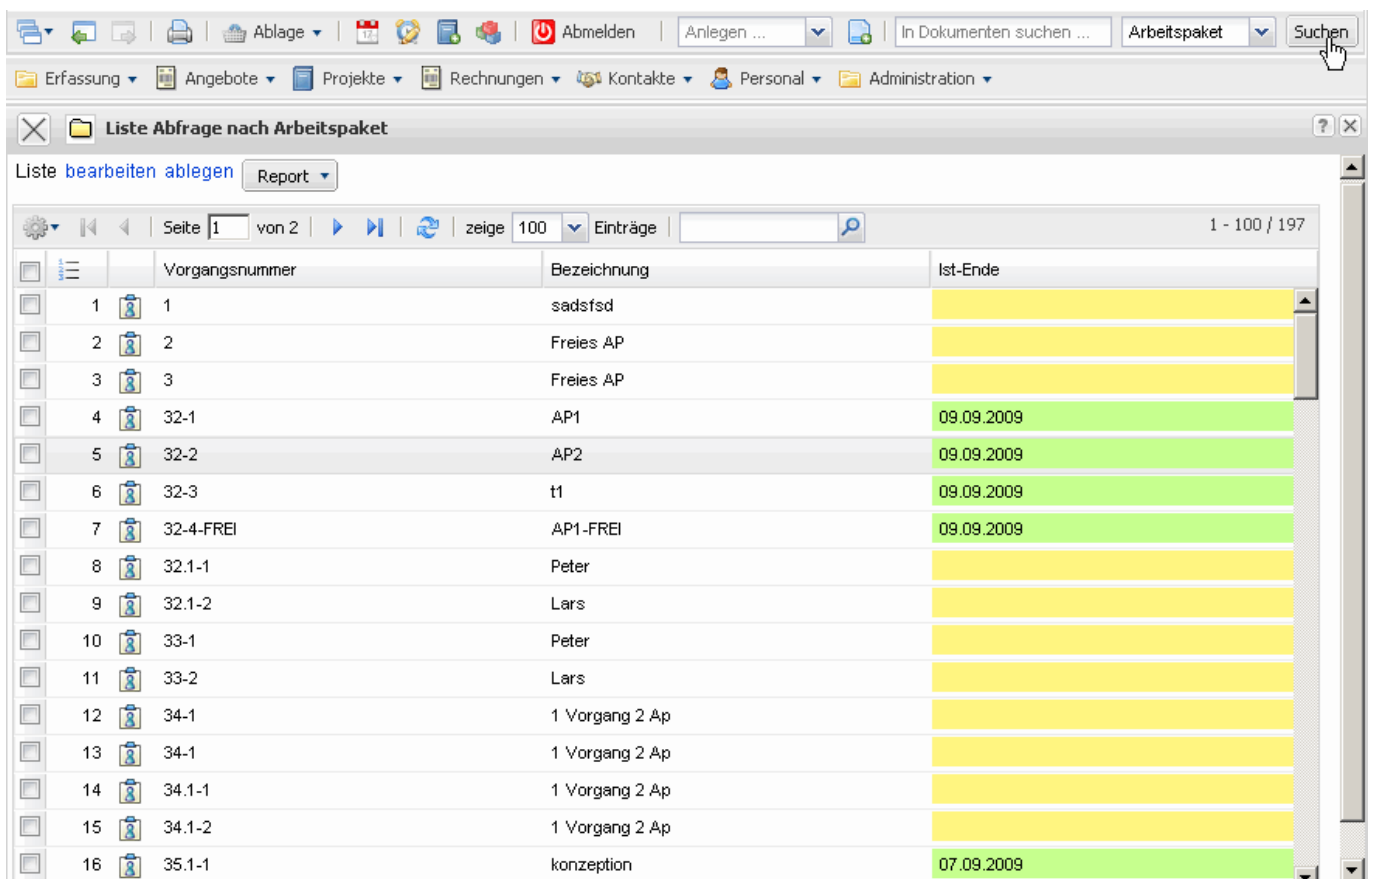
Ablage Abmelden Anlegen ... In Dokumenten suchen ... Arbeitspaket Suchen

Erfassung Angebote Projekte Rechnungen Kontakte Personal Administration

Liste Abfrage nach Arbeitspaket

Liste bearbeiten ablegen Report

Seite 1 von 2 zeige 100 Einträge 1 - 100 / 197

| | Vorgangsnummer | Bezeichnung | Ist-Ende |
|---|---|---|---|
| 1 | 1 | sadsfsd | |
| 2 | 2 | Freies AP | |
| 3 | 3 | Freies AP | |
| 4 | 32-1 | AP1 | 09.09.2009 |
| 5 | 32-2 | AP2 | 09.09.2009 |
| 6 | 32-3 | t1 | 09.09.2009 |
| 7 | 32-4-FREI | AP1-FREI | 09.09.2009 |
| 8 | 32.1-1 | Peter | |
| 9 | 32.1-2 | Lars | |
| 10 | 33-1 | Peter | |
| 11 | 33-2 | Lars | |
| 12 | 34-1 | 1 Vorgang 2 Ap | |
| 13 | 34-1 | 1 Vorgang 2 Ap | |
| 14 | 34.1-1 | 1 Vorgang 2 Ap | |
| 15 | 34.1-2 | 1 Vorgang 2 Ap | |
| 16 | 35.1-1 | konzeption | 07.09.2009 |